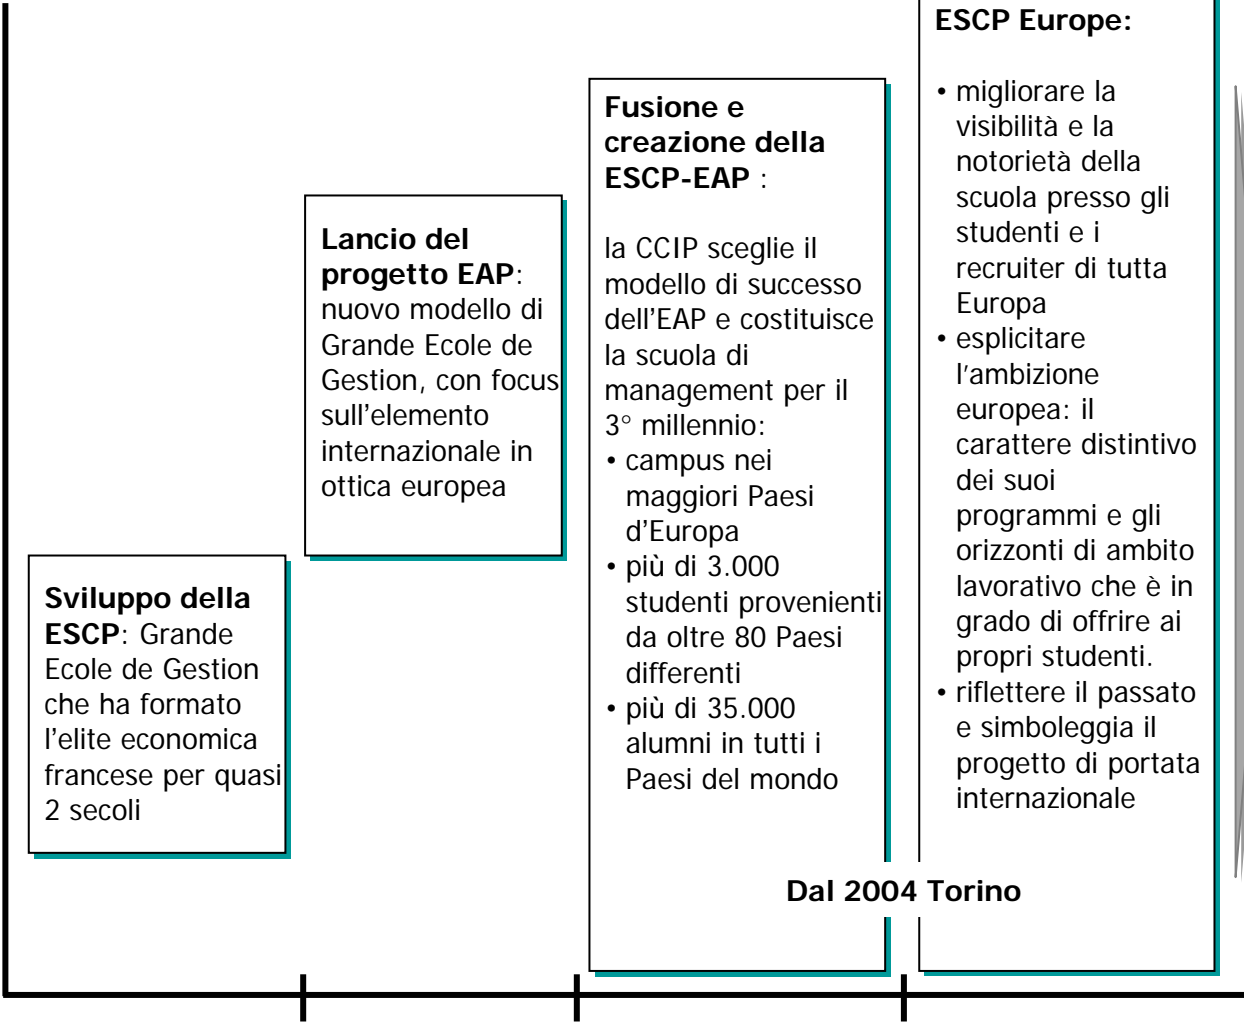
Sviluppo della ESCP: Grande Ecole de Gestion che ha formato l'elite economica francese per quasi 2 secoli

Lancio del progetto EAP: nuovo modello di Grande Ecole de Gestion, con focus sull'elemento internazionale in ottica europea

Fusione e creazione della ESCP-EAP :

la CCIP sceglie il modello di successo dell'EAP e costituisce la scuola di management per il 3° millennio:
• campus nei maggiori Paesi d'Europa
• più di 3.000 studenti provenienti da oltre 80 Paesi differenti
• più di 35.000 alumni in tutti i Paesi del mondo

ESCP Europe:

• migliorare la visibilità e la notorietà della scuola presso gli studenti e i recruiter di tutta Europa
• esplicitare l'ambizione europea: il carattere distintivo dei suoi programmi e gli orizzonti di ambito lavorativo che è in grado di offrire ai propri studenti.
• riflettere il passato e simboleggia il progetto di portata internazionale

Dal 2004 Torino